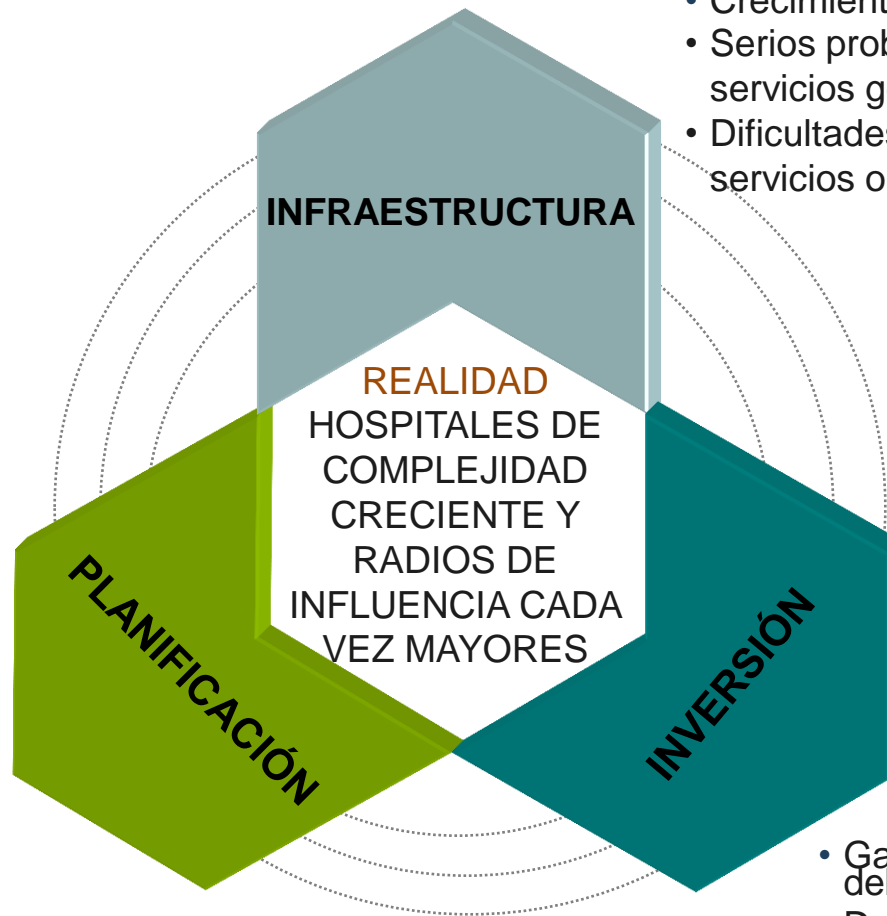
• Crecimient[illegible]
• Serios prob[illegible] servicios g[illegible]
• Dificultade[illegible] servicios o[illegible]

INFRAESTRUCTURA

REALIDAD
HOSPITALES DE COMPLEJIDAD CRECIENTE Y RADIOS DE INFLUENCIA CADA VEZ MAYORES

PLANIFICACIÓN

INVERSIÓN

• Ga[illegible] de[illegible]
• D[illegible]